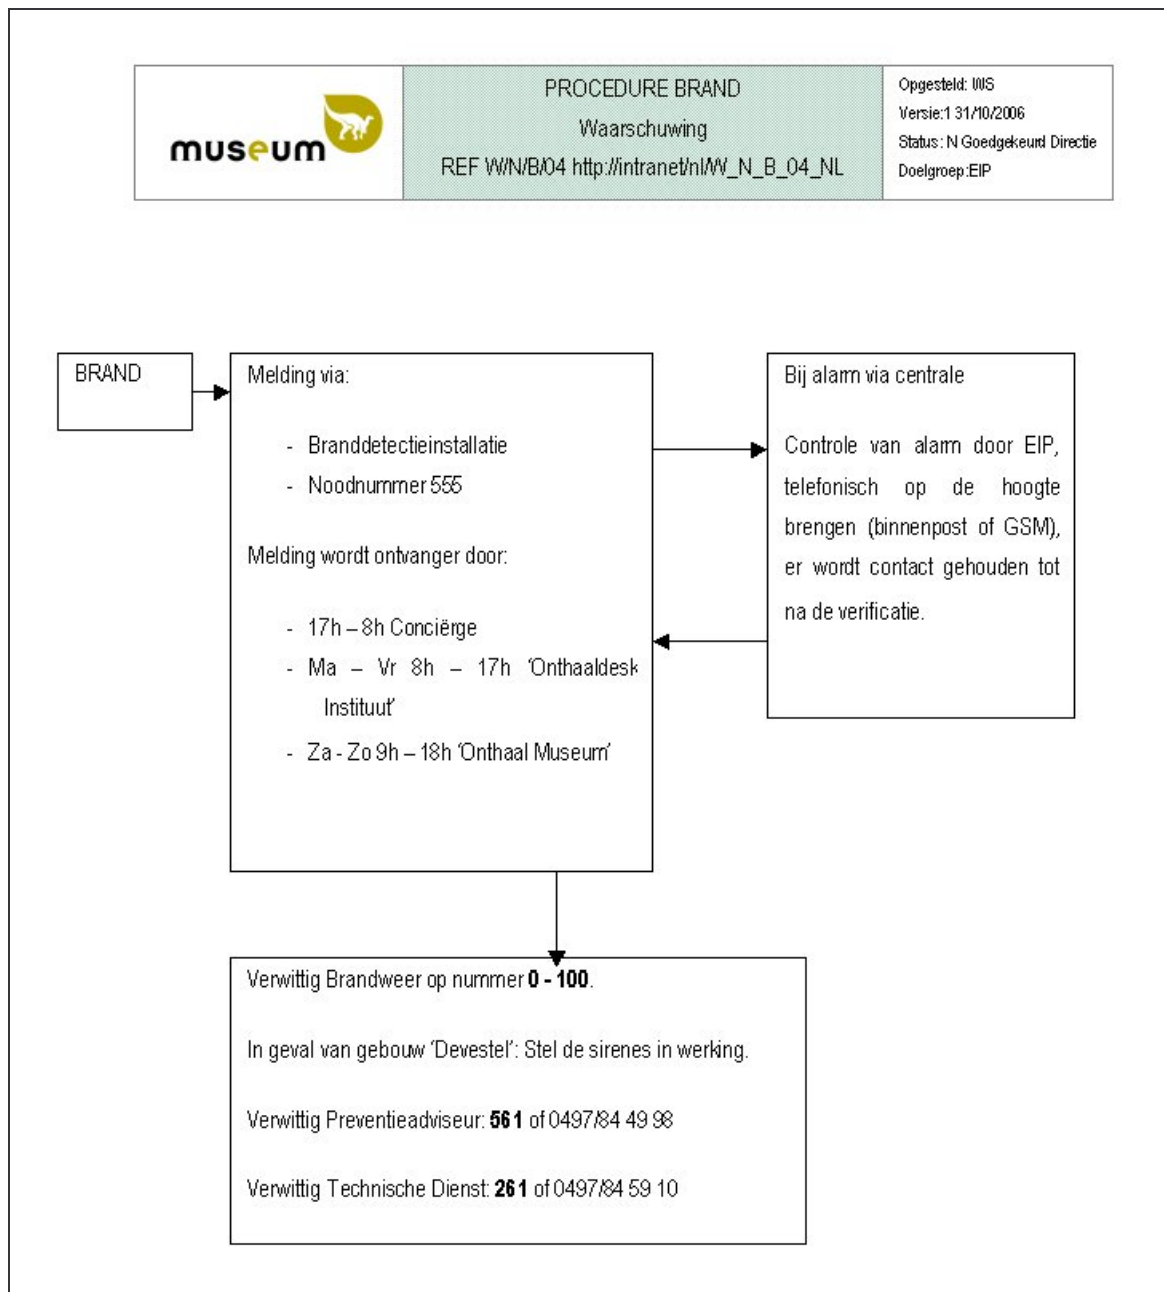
| museum | PROCEDURE BRAND<br>Waarschuwing<br>REF W/N/B/04 http://intranet/nl/W_N_B_04_NL | Opgesteld: WS<br>Versie:1 31/10/2006<br>Status: N Goedgekeurd Directie<br>Doelgroep:EIP |
|---|---|---|

BRAND

Melding via:

- Branddetectieinstallatie
- Noodnummer 555

Melding wordt ontvanger door:

- 17h – 8h Conciërge
- Ma – Vr 8h – 17h 'Onthaaldesk Instituut'
- Za - Zo 9h – 18h 'Onthaal Museum'

Bij alarm via centrale

Controle van alarm door EIP, telefonisch op de hoogte brengen (binnenpost of GSM), er wordt contact gehouden tot na de verificatie.

Verwittig Brandweer op nummer **0 - 100**.

In geval van gebouw 'Devestel': Stel de sirenes in werking.

Verwittig Preventieadviseur: **561** of 0497/84 49 98

Verwittig Technische Dienst: **261** of 0497/84 59 10